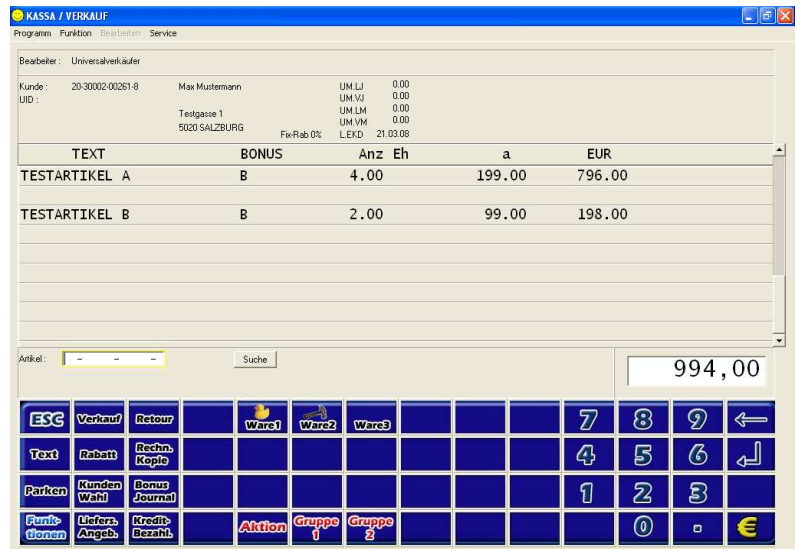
KASSA / VERKAUF

Programm Funktion Bearbeiten Service

Bearbeiter : Universalverkäufer

Kunde : 20-30002-00261-8
UID :

Max Mustermann

Testgasse 1
5020 SALZBURG

Fix-Rab 0%

UM.LJ 0.00
UM.VJ 0.00
UM.LM 0.00
UM.VM 0.00
L.EKD 21.03.08

| TEXT | BONUS | Anz | Eh | a | EUR |
|---|---|---|---|---|---|
| TESTARTIKEL A | B | 4.00 | | 199.00 | 796.00 |
| TESTARTIKEL B | B | 2.00 | | 99.00 | 198.00 |

Artikel : - - -

Suche

994,00

ESC Verkauf Retour Ware1 Ware2 Ware3 7 8 9 ←

Text Rabatt Rechn. Kopie 4 5 6 ↲

Parken Kunden Wahl Bonus Journal 1 2 3

Funk-tionen Lieferz. Angeb. Kredit-Bezahl. Aktion Gruppe 1 Gruppe 2 0 ▫ €